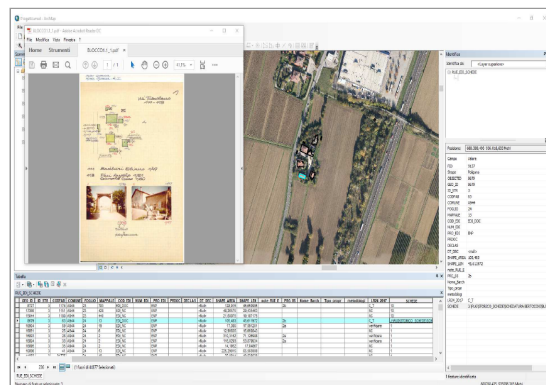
Geoplanner - GeoMap

BUSCCO6-1_1.pdf - Adobe Acrobat Reader DC

File Modifica Vista Finestra ?

Home Strumenti BUSCCO6-1_1.pdf

1 / 1

61,3%

Modifica

Identifica da: <Layer superiore>

Tabella

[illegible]

1 / 250 (1 di 83077 Selezionati)

Feature identificate